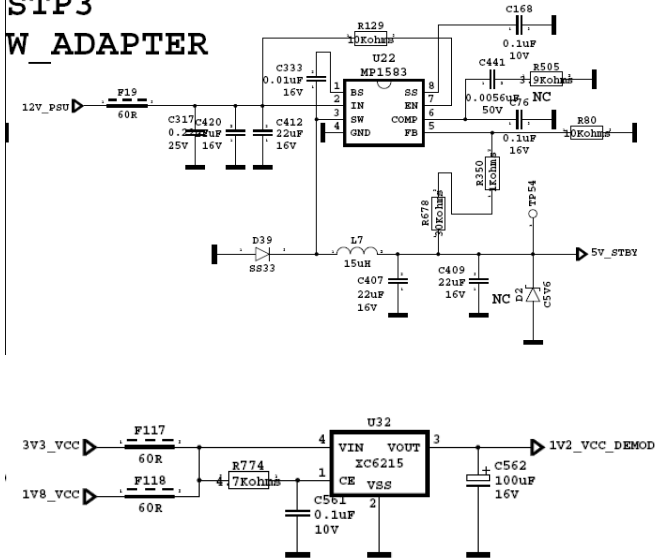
STP3
W_ADAPTER

R129
10Kohms
C168
0.1uF
10V
C333
0.01uF
16V
U22
MP1583
C441
R505
39Kohms
0.0056uF
50V
NC
C76
0.1uF
16V
R80
10Kohms
12V_PSU
F19
60R
C317
0.22uF
25V
C420
22uF
16V
C412
22uF
16V
1 BS
2 IN
3 SW
4 GND
SS 8
EN 7
COMP 6
FB 5
R350
1Kohms
R678
10Kohms
TP54
D39
SS33
L7
15uH
5V_STBY
C407
22uF
16V
C409
22uF
16V
NC
D2
C5V6

U32
3V3_VCC
F117
60R
4 VIN
VOUT 3
XC6215
1V2_VCC_DEMOD
R774
4.7Kohms
1 CE
VSS
2
C562
100uF
16V
1V8_VCC
F118
60R
C561
0.1uF
10V